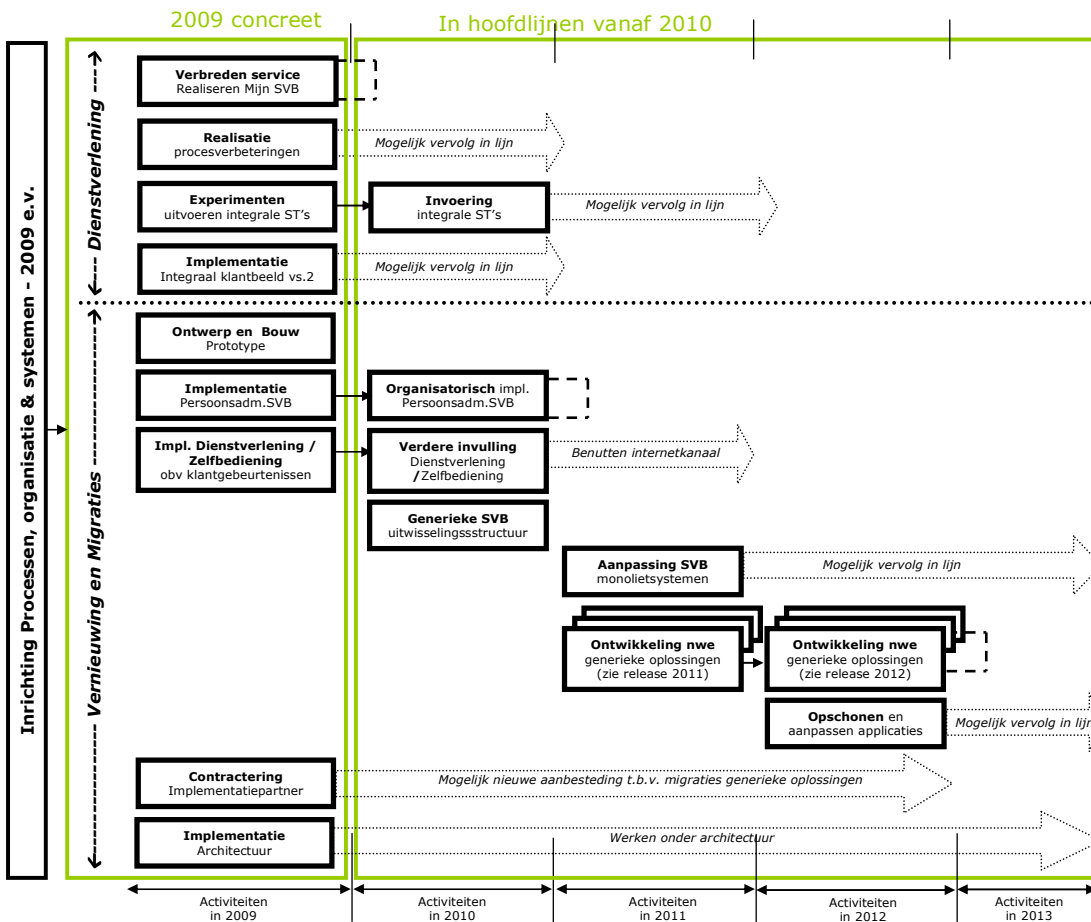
2009 concreet

In hoofdlijnen vanaf 2010

Inrichting Processen, organisatie & systemen - 2009 e.v.

Dienstverlening

Verbreden service
Realiseren Mijn SVB

Realisatie
procesverbeteringen

Mogelijk vervolg in lijn

Experimenten
uitvoeren integrale ST's

Invoering
integrale ST's

Mogelijk vervolg in lijn

Implementatie
Integraal klantbeeld vs.2

Mogelijk vervolg in lijn

Vernieuwing en Migraties

Ontwerp en Bouw
Prototype

Implementatie
Persoonsadm.SVB

Organisatorisch impl.
Persoonsadm.SVB

Impl. Dienstverlening / Zelfbediening
obv klantgebeurtenissen

Verdere invulling
Dienstverlening /Zelfbediening

Benutten internetkanaal

Generieke SVB
uitwisselingsstructuur

Aanpassing SVB
monolietsystemen

Mogelijk vervolg in lijn

Ontwikkeling nwe
generieke oplossingen
(zie release 2011)

Ontwikkeling nwe
generieke oplossingen
(zie release 2012)

Opschonen en
aanpassen applicaties

Mogelijk vervolg in lijn

Contractering
Implementatiepartner

Mogelijk nieuwe aanbesteding t.b.v. migraties generieke oplossingen

Implementatie
Architectuur

Werken onder architectuur

Activiteiten in 2009

Activiteiten in 2010

Activiteiten in 2011

Activiteiten in 2012

Activiteiten in 2013